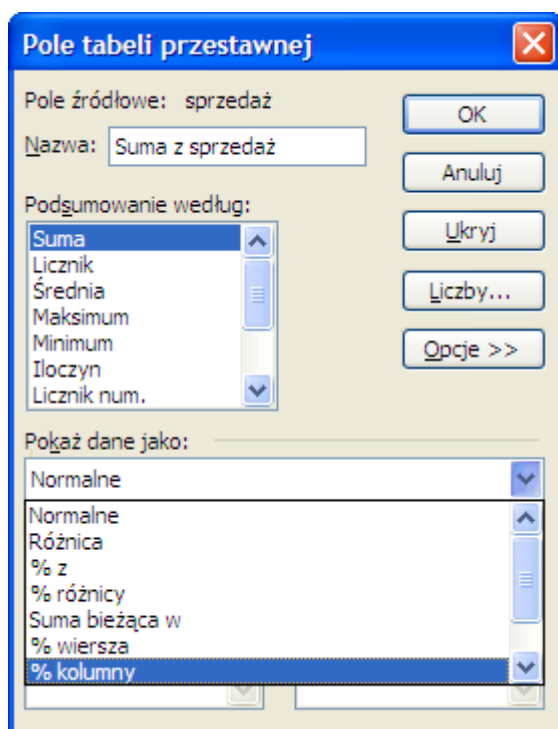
Pole tabeli przestawnej

Pole źródłowe: sprzedaż

Nazwa: Suma z sprzedaż

OK

Anuluj

Ukryj

Liczby...

Opcje >>

Podsumowanie według:

Suma
Licznik
Średnia
Maksimum
Minimum
Iloczyn
Licznik num.

Pokaż dane jako:

Normalne

Normalne
Różnica
% z
% różnicy
Suma bieżąca w
% wiersza
% kolumny